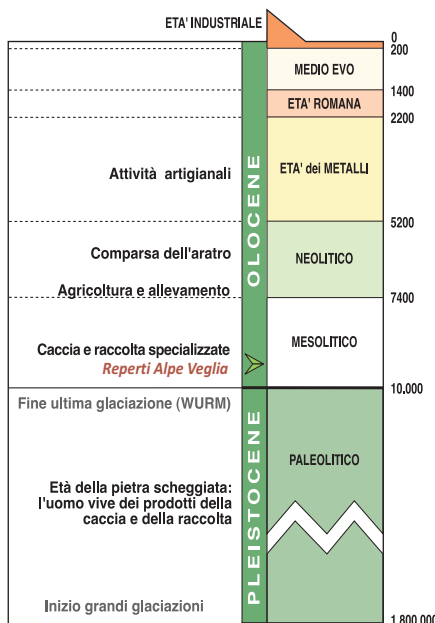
ETA' INDUSTRIALE
0
200
MEDIO EVO
1400
ETA' ROMANA
2200
Attività artigianali
ETA' dei METALLI
5200
Comparsa dell'aratro
NEOLITICO
Agricoltura e allevamento
7400
Caccia e raccolta specializzate
Reperti Alpe Veglia
MESOLITICO
10.000
OLOCENE
Fine ultima glaciazione (WURM)
Età della pietra scheggiata: l'uomo vive dei prodotti della caccia e della raccolta
PALEOLITICO
PLEISTOCENE
Inizio grandi glaciazioni
1.800.00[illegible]